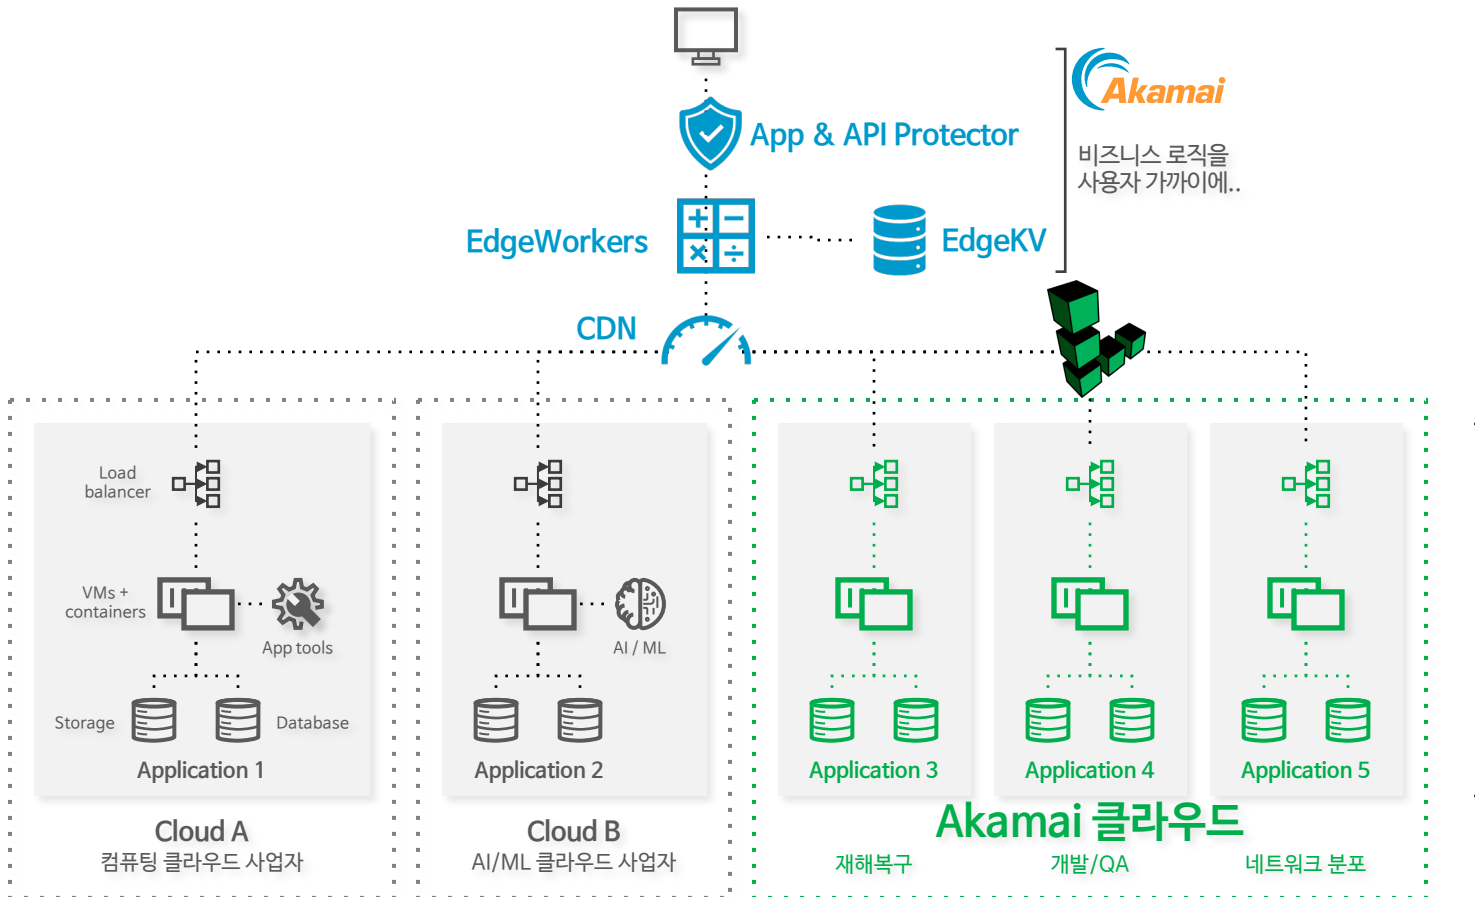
Akamai

비즈니스 로직을
사용자 가까이에..

App & API Protector

EdgeWorkers

EdgeKV

CDN

Load balancer

VMs + containers

App tools

Storage

Database

Application 1

Cloud A
컴퓨팅 클라우드 사업자

AI / ML

Application 2

Cloud B
AI/ML 클라우드 사업자

Application 3

Application 4

Application 5

Akamai 클라우드

재해복구

개발/QA

네트워크 분포